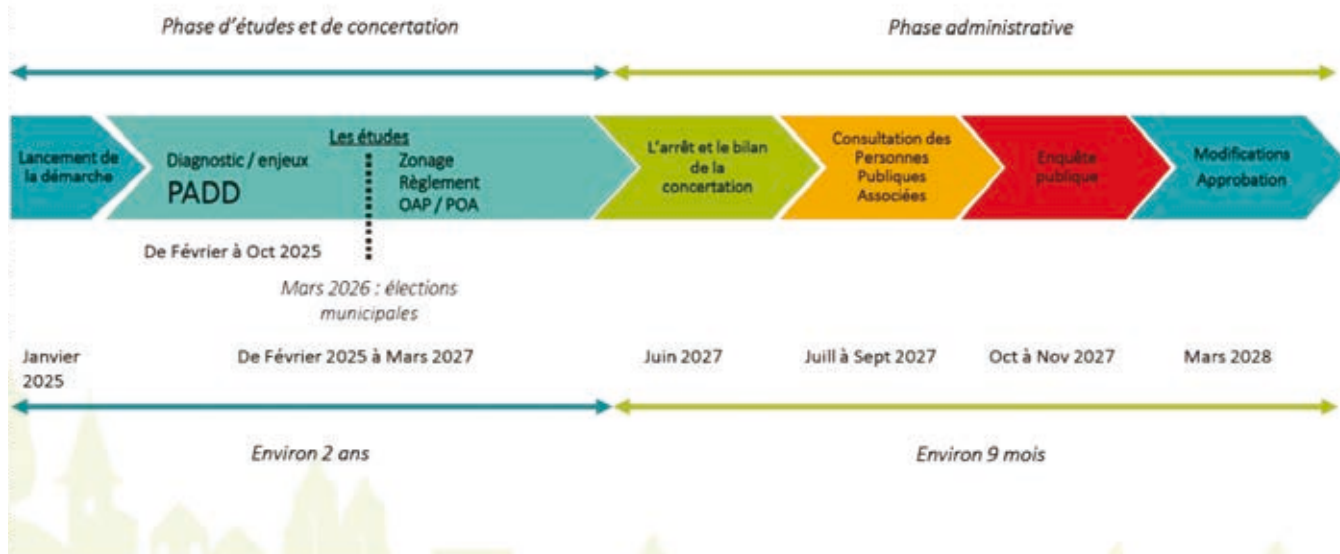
Phase d'études et de concertation

Phase administrative

Lancement de la démarche

Les études

Diagnostic / enjeux

PADD

Zonage Règlement OAP / POA

L'arrêt et le bilan de la concertation

Consultation des Personnes Publiques Associées

Enquête publique

Modifications Approbation

De Février à Oct 2025

Mars 2026 : élections municipales

Janvier 2025

De Février 2025 à Mars 2027

Juin 2027

Juill à Sept 2027

Oct à Nov 2027

Mars 2028

Environ 2 ans

Environ 9 mois